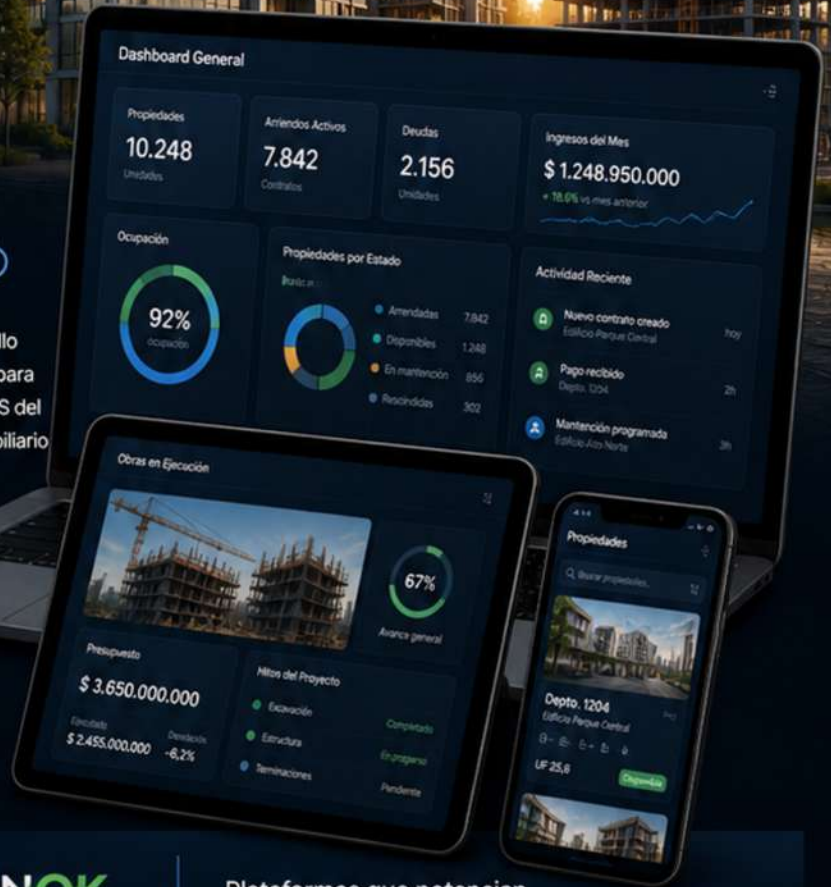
llo
para
S del
biliario

Dashboard General

Propiedades
10.248
Unidades

Arriendos Activos
7.842
Contratos

Deudas
2.156
Unidades

Ingresos del Mes
$ 1.248.950.000
+ 18,6% vs mes anterior

Ocupación
92%
ocupación

Propiedades por Estado
Arrendadas 7.842
Disponibles 1.248
En mantención 856
Rescindidas 302

Actividad Reciente
Nuevo contrato creado
Edificio Parque Central
hoy
Pago recibido
Depto. 1204
2h
Mantención programada
Edificio Alto Norte
3h

Obras en Ejecución
67%
Avance general

Presupuesto
$ 3.650.000.000
Ejecutado
$ 2.455.000.000
Desviación
-6,2%

Hitos del Proyecto
Excavación
Completado
Estructura
En progreso
Terminaciones
Pendiente

Propiedades
Buscar propiedades...
Depto. 1204
Edificio Parque Central
UF 25,6
Disponible

NOK
Plataformas que potencian